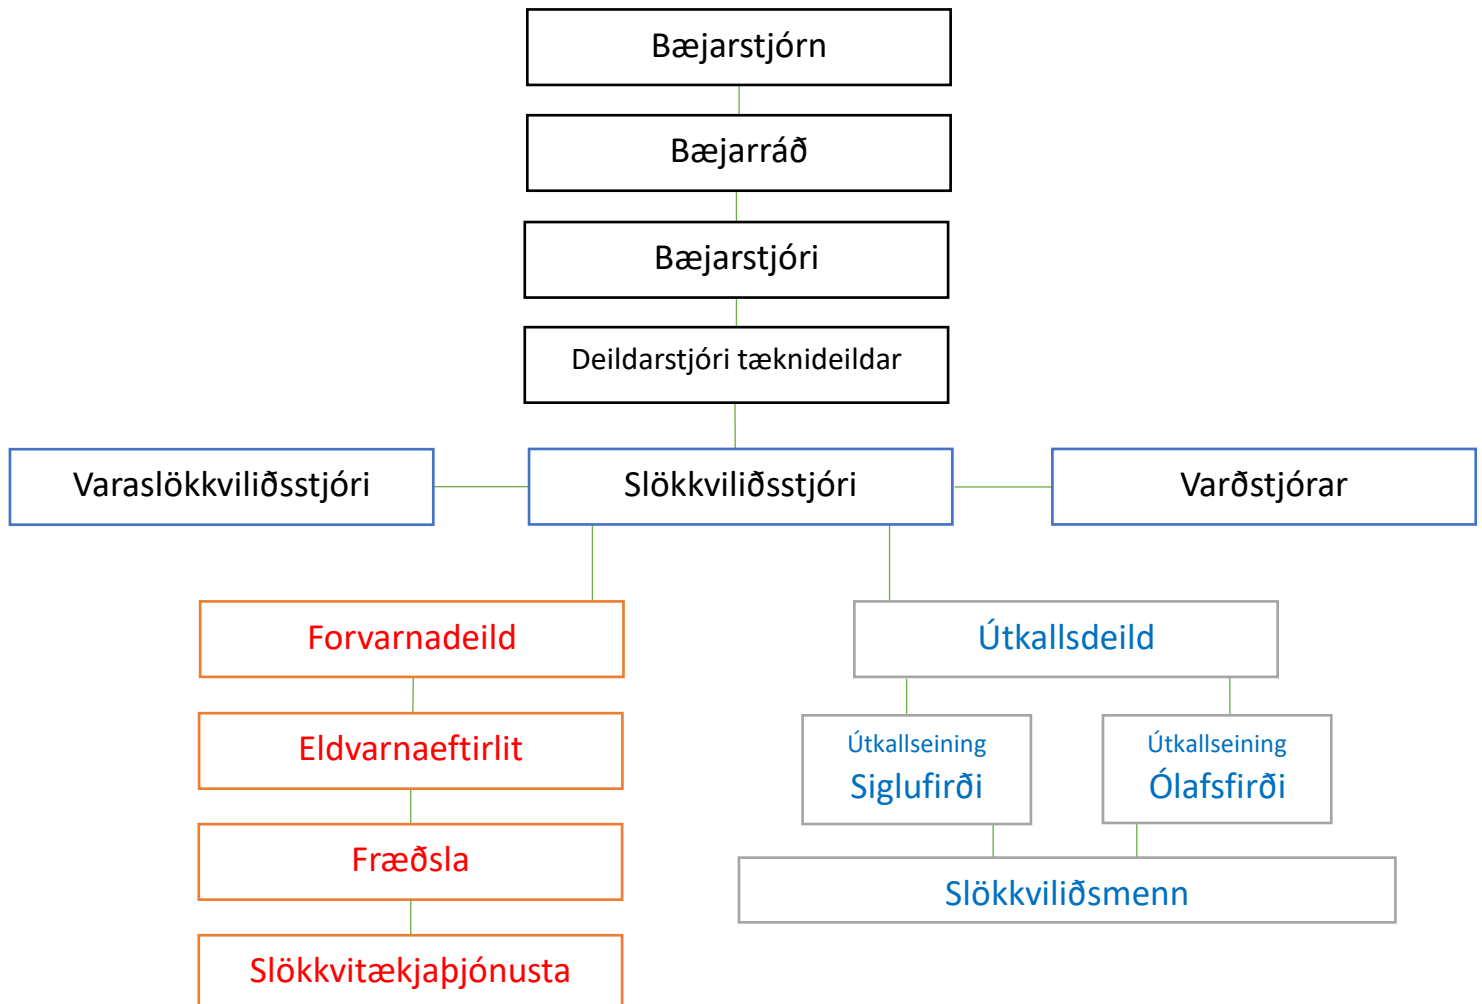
Bæjarstjórn

Bæjarráð

Bæjarstjóri

Deildarstjóri tæknideildar

Varaslökkviliðsstjóri

Slökkviliðsstjóri

Varðstjórar

Forvarnadeild

Eldvarnaeftirlit

Fræðsla

Slökkvitækjaþjónusta

Útkallsdeild

Útkallseining Siglufirði

Útkallseining Ólafsfirði

Slökkviliðsmenn